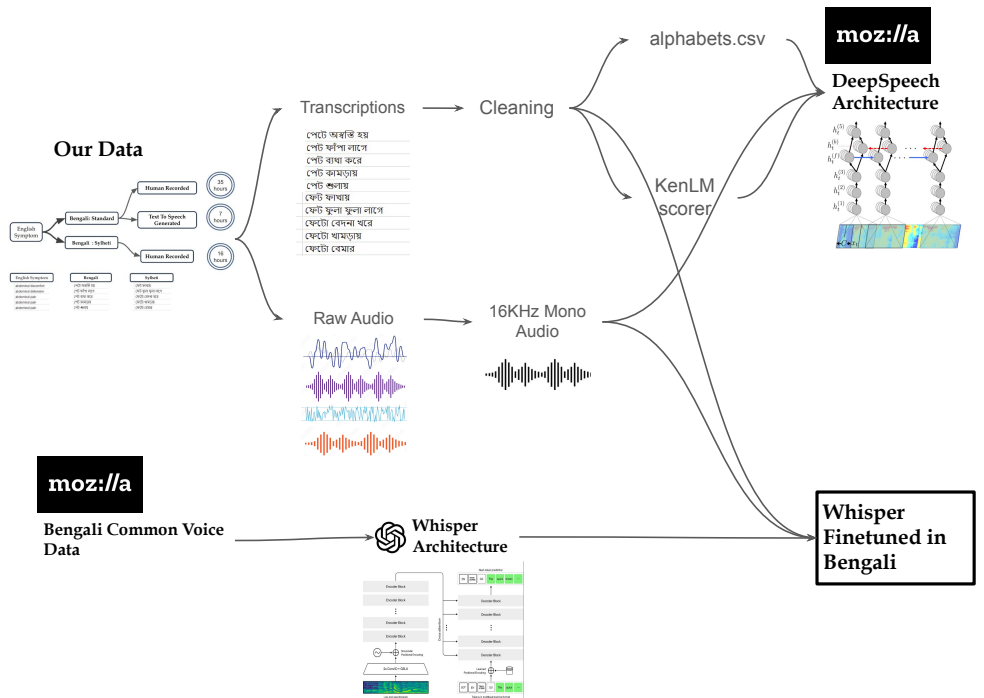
Our Data

English Symptom

Bengali: Standard

Bengali : Sylheti

Human Recorded

Text To Speech Generated

Human Recorded

35 hours

7 hours

16 hours

English Symptom

Bengali

Sylheti

Transcriptions

পেটে অস্বস্তি হয়
পেট ফাঁপা লাগে
পেট ব্যথা করে
পেট কামড়ায়
পেট শুলায়
ফেট ফাফায়
ফেট ফুলা ফুলা লাগে
ফেটো বেদনা খরে
ফেটো খামড়ায়
ফেটো বেমার

Cleaning

alphabets.csv

KenLM scorer

moz://a

DeepSpeech Architecture

Raw Audio

16KHz Mono Audio

moz://a

Bengali Common Voice Data

Whisper Architecture

Whisper Finetuned in Bengali